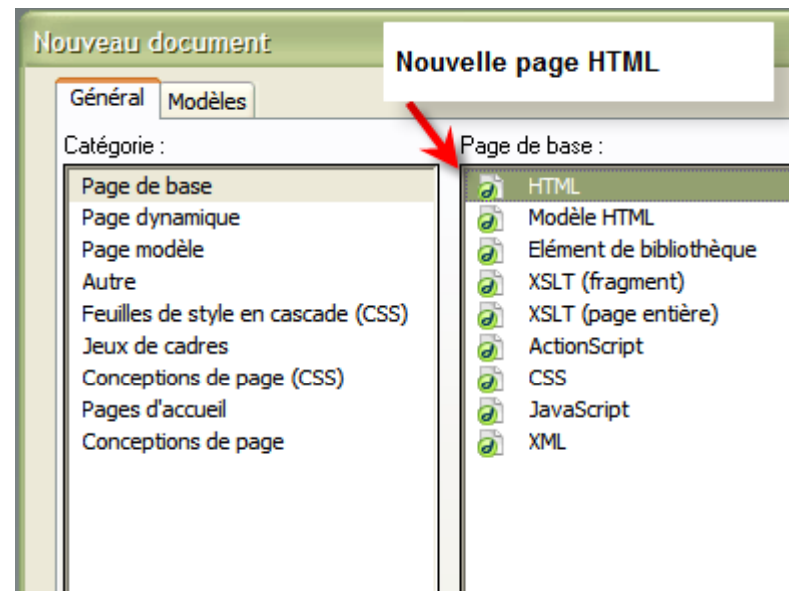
Nouveau document

Nouvelle page HTML

Général Modèles

Catégorie :

Page de base
Page dynamique
Page modèle
Autre
Feuilles de style en cascade (CSS)
Jeux de cadres
Conceptions de page (CSS)
Pages d'accueil
Conceptions de page

Page de base :

HTML
Modèle HTML
Elément de bibliothèque
XSLT (fragment)
XSLT (page entière)
ActionScript
CSS
JavaScript
XML